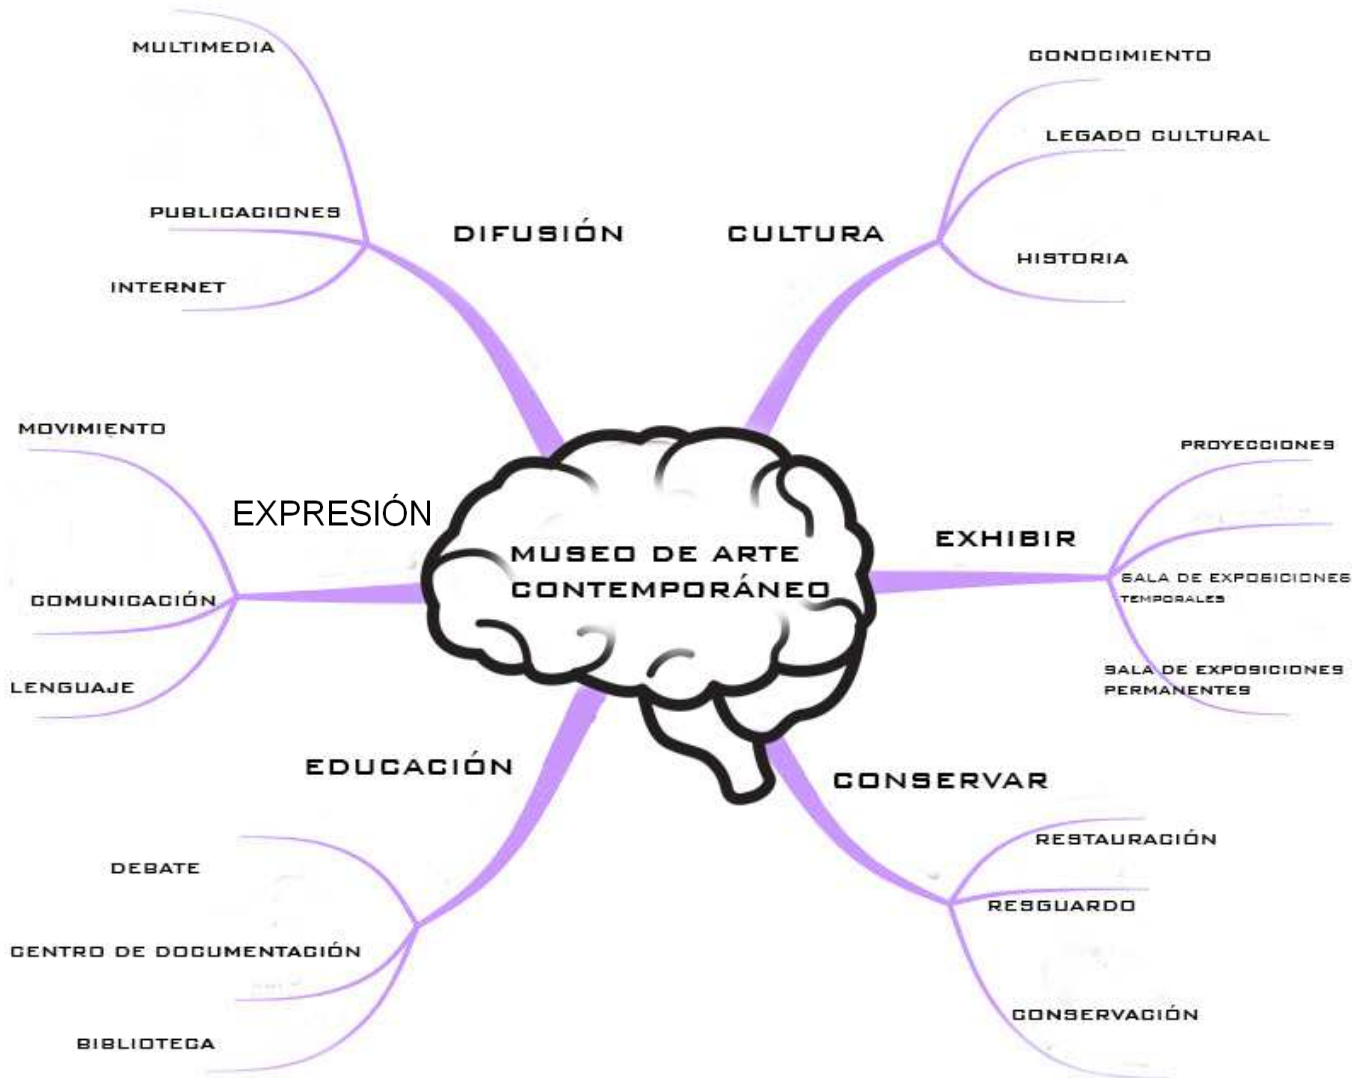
MUSEO DE ARTE CONTEMPORÁNEO

DIFUSIÓN
MULTIMEDIA
PUBLICACIONES
INTERNET

CULTURA
CONOCIMIENTO
LEGADO CULTURAL
HISTORIA

EXPRESIÓN
MOVIMIENTO
COMUNICACIÓN
LENGUAJE

EXHIBIR
PROYECCIONES
SALA DE EXPOSICIONES TEMPORALES
SALA DE EXPOSICIONES PERMANENTES

EDUCACIÓN
DEBATE
CENTRO DE DOCUMENTACIÓN
BIBLIOTECA

CONSERVAR
RESTAURACIÓN
RESGUARDO
CONSERVACIÓN